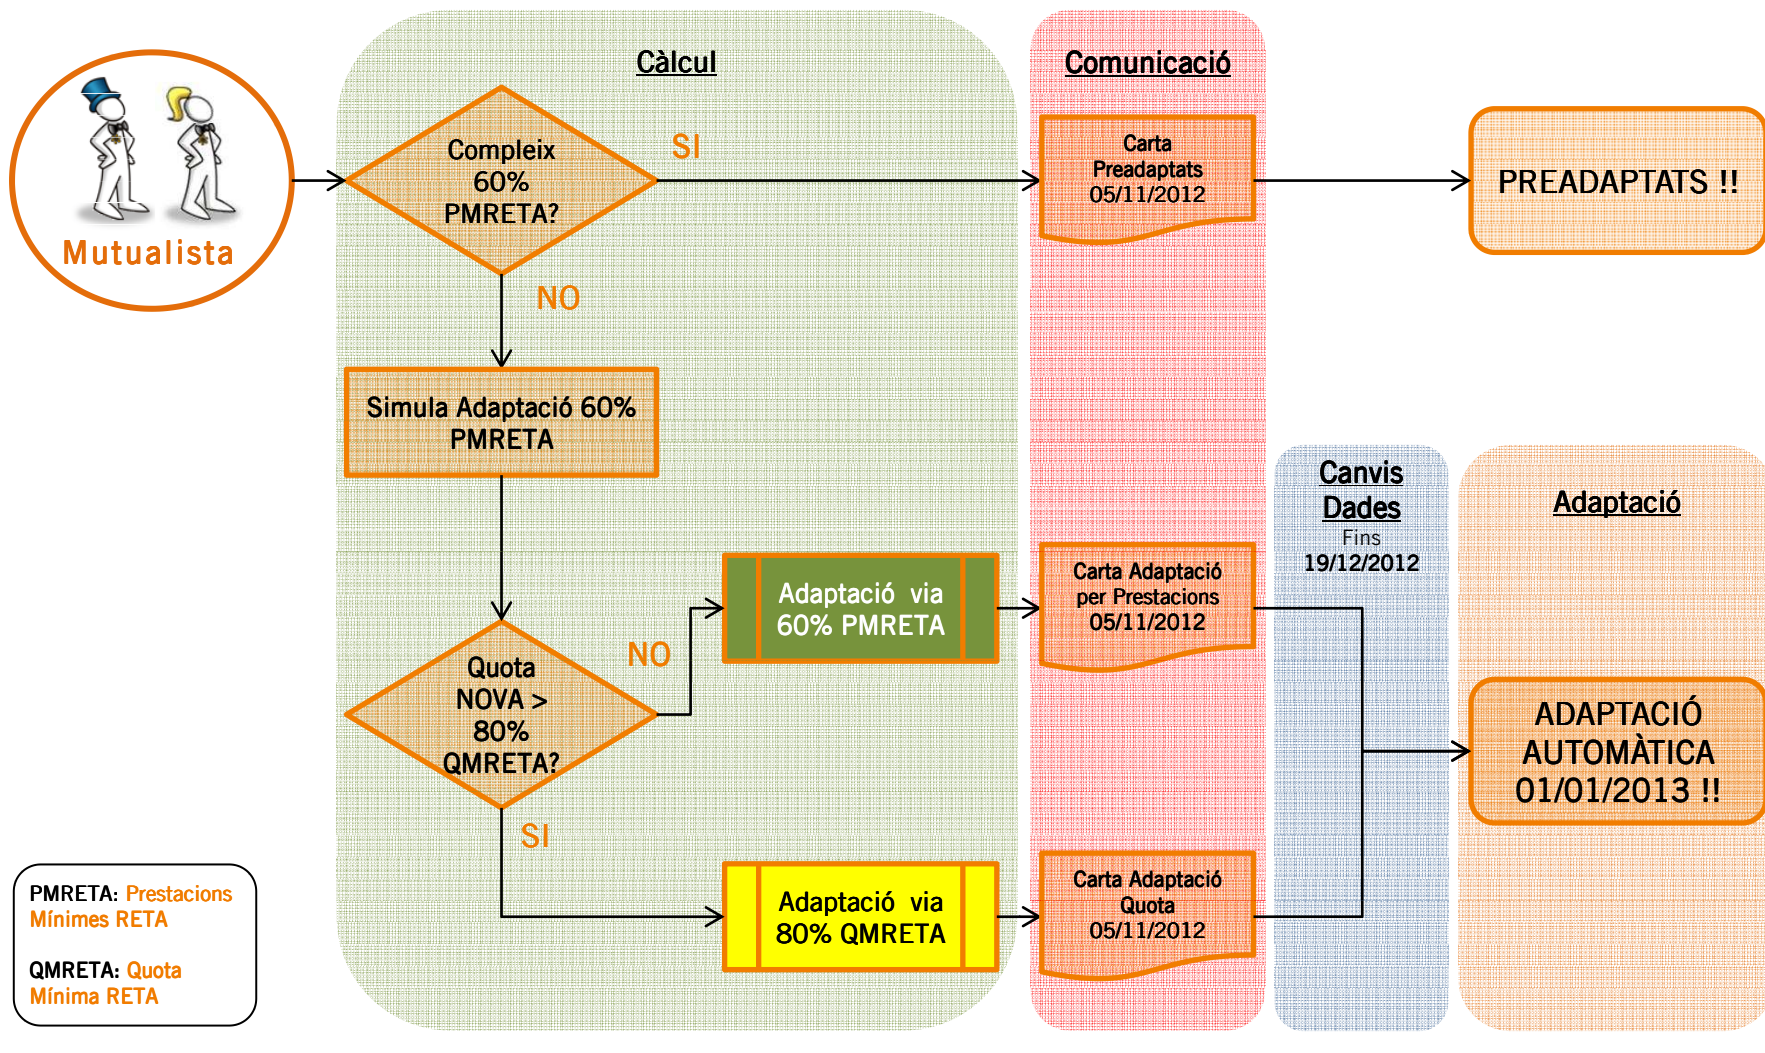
Mutualista

Càlcul

Compleix 60% PMRETA?

SI

NO

Simula Adaptació 60% PMRETA

Quota NOVA > 80% QMRETA?

NO

SI

Adaptació via 60% PMRETA

Adaptació via 80% QMRETA

Comunicació

Carta Preadaptats 05/11/2012

Carta Adaptació per Prestacions 05/11/2012

Carta Adaptació Quota 05/11/2012

Canvis Dades
Fins 19/12/2012

PREADAPTATS !!

Adaptació

ADAPTACIÓ AUTOMÀTICA 01/01/2013 !!

PMRETA: Prestacions Mínimes RETA

QMRETA: Quota Mínima RETA